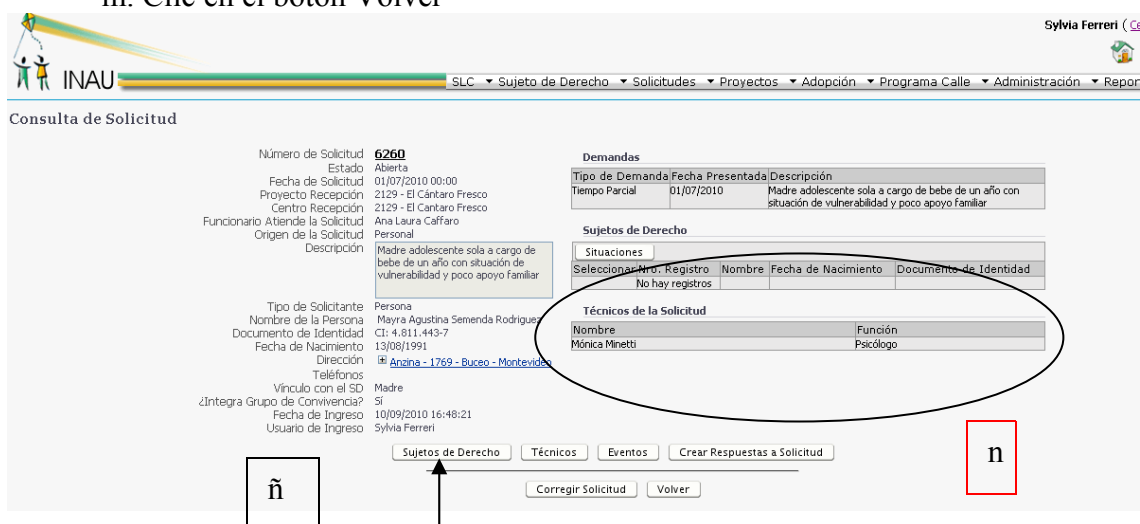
m. Clic en el botón Volver

Sylvia Ferreri ( Ce

INAU

SLC ▾ Sujeto de Derecho ▾ Solicitudes ▾ Proyectos ▾ Adopción ▾ Programa Calle ▾ Administración ▾ Repor

Consulta de Solicitud

Número de Solicitud 6260
Estado Abierta
Fecha de Solicitud 01/07/2010 00:00
Proyecto Recepción 2129 - El Cántaro Fresco
Centro Recepción 2129 - El Cantaro Fresco
Funcionario Atiende la Solicitud Ana Laura Caffaro
Origen de la Solicitud Personal
Descripción Madre adolescente sola a cargo de bebe de un año con situación de vulnerabilidad y poco apoyo familiar

Tipo de Solicitante Persona
Nombre de la Persona Mayra Agustina Semenda Rodriguez
Documento de Identidad CI: 4.811.443-7
Fecha de Nacimiento 13/08/1991
Dirección Anzina - 1769 - Buceo - Montevideo
Teléfonos
Vínculo con el SD Madre
¿Integra Grupo de Convivencia? Sí
Fecha de Ingreso 10/09/2010 16:48:21
Usuario de Ingreso Sylvia Ferreri

Demandas

| Tipo de Demanda | Fecha Presentada | Descripción |
|---|---|---|
| Tiempo Parcial | 01/07/2010 | Madre adolescente sola a cargo de bebe de un año con situación de vulnerabilidad y poco apoyo familiar |

Sujetos de Derecho

Situaciones

| Seleccionar | Nro. Registro | Nombre | Fecha de Nacimiento | Documento de Identidad |
|---|---|---|---|---|
| | No hay registros | | | |

Técnicos de la Solicitud

| Nombre | Función |
|---|---|
| Mónica Minetti | Psicólogo |

Sujetos de Derecho | Técnicos | Eventos | Crear Respuestas a Solicitud

n

ñ

Corregir Solicitud | Volver